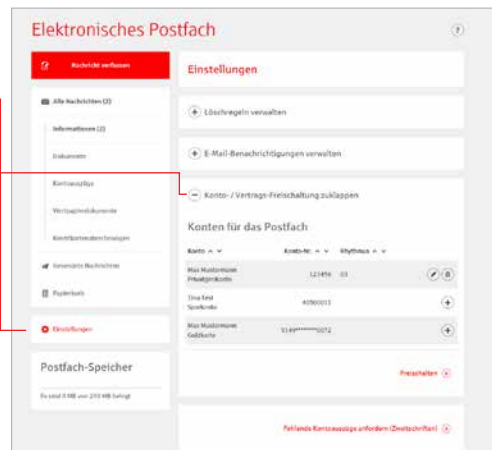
Elektronisches Postfach

?

Nachricht verfassen

Alle Nachrichten (2)

Informationen (2)

Dokumente

Kontoauszüge

Wertpapierdokumente

Kreditkartenabrechnungen

Gesendete Nachrichten

Papierkorb

Einstellungen

Postfach-Speicher

Es sind 0 MB von 250 MB belegt

Einstellungen

Löschregeln verwalten

E-Mail-Benachrichtigungen verwalten

Konto- / Vertrags-Freischaltung zuklappen

Konten für das Postfach

| Konto | Konto-Nr. | Rhythmus |
|---|---|---|
| Max Mustermann Privatgirokonto | 123456 | 03 |
| Tina Test Sparkonto | 40900011 | |
| Max Mustermann Goldkarte | 5149*******5072 | |

Freischalten

Fehlende Kontoauszüge anfordern (Zweitschriften)